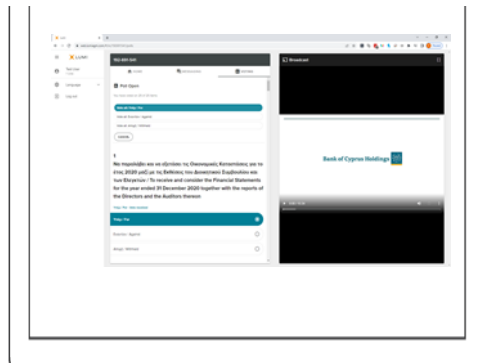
Poll Open

1
Να παραλάβει και να εξετάσει τις Οικονομικές Καταστάσεις για το έτος 2020 μαζί με τις Εκθέσεις του Διοικητικού Συμβουλίου και των Ελεγκτών / To receive and consider the Financial Statements for the year ended 31 December 2020 together with the reports of the Directors and the Auditors thereon

Υπέρ / For

Κατά / Against

Αποχή / Withheld

Broadcast

Bank of Cyprus Holdings